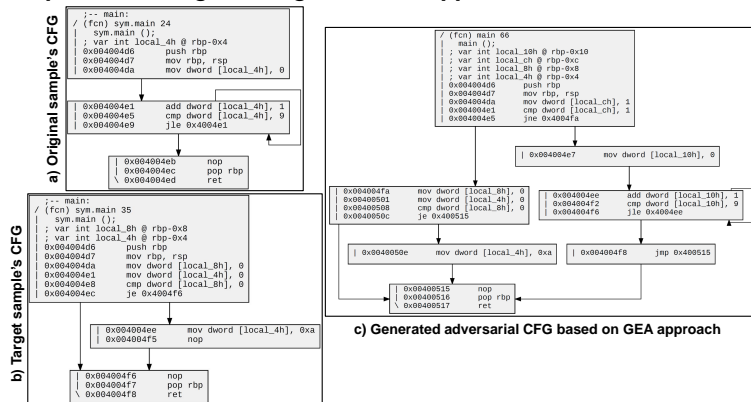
a) Original sample's CFG

;-- main:
/ (fcn) sym.main 24
| sym.main ();
| ; var int local_4h @ rbp-0x4
| 0x004004d6 push rbp
| 0x004004d7 mov rbp, rsp
| 0x004004da mov dword [local_4h], 0

| 0x004004e1 add dword [local_4h], 1
| 0x004004e5 cmp dword [local_4h], 9
| 0x004004e9 jle 0x4004e1

| 0x004004eb nop
| 0x004004ec pop rbp
\ 0x004004ed ret

b) Target sample's CFG

;-- main:
/ (fcn) sym.main 35
| sym.main ();
| ; var int local_8h @ rbp-0x8
| ; var int local_4h @ rbp-0x4
| 0x004004d6 push rbp
| 0x004004d7 mov rbp, rsp
| 0x004004da mov dword [local_8h], 0
| 0x004004e1 mov dword [local_4h], 0
| 0x004004e8 cmp dword [local_8h], 0
| 0x004004ec je 0x4004f6

| 0x004004ee mov dword [local_4h], 0xa
| 0x004004f5 nop

| 0x004004f6 nop
| 0x004004f7 pop rbp
\ 0x004004f8 ret

/ (fcn) sym.main 66
| main ();
| ; var int local_10h @ rbp-0x10
| ; var int local_ch @ rbp-0xc
| ; var int local_8h @ rbp-0x8
| ; var int local_4h @ rbp-0x4
| 0x004004d6 push rbp
| 0x004004d7 mov rbp, rsp
| 0x004004da mov dword [local_ch], 1
| 0x004004e1 cmp dword [local_ch], 1
| 0x004004e5 jne 0x4004fa

| 0x004004e7 mov dword [local_10h], 0

| 0x004004fa mov dword [local_8h], 0
| 0x00400501 mov dword [local_4h], 0
| 0x00400508 cmp dword [local_8h], 0
| 0x0040050c je 0x400515

| 0x004004ee add dword [local_10h], 1
| 0x004004f2 cmp dword [local_10h], 9
| 0x004004f6 jle 0x4004ee

| 0x0040050e mov dword [local_4h], 0xa

| 0x004004f8 jmp 0x400515

| 0x00400515 nop
| 0x00400516 pop rbp
\ 0x00400517 ret

c) Generated adversarial CFG based on GEA approach